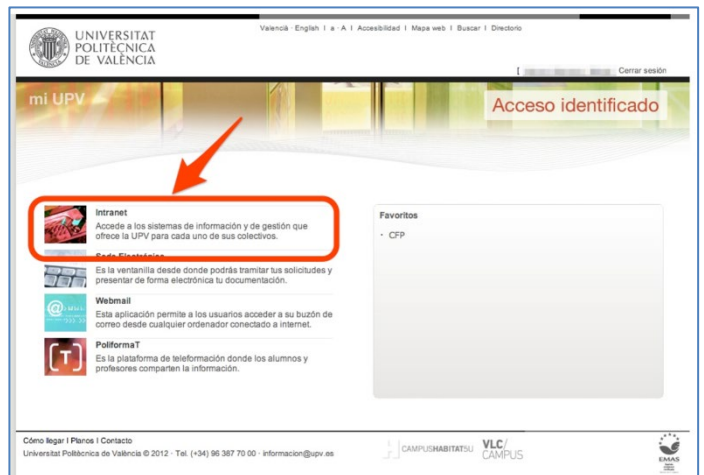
UNIVERSITAT POLITÈCNICA DE VALÈNCIA

València · English | a · A | Accesibilidad | Mapa web | Buscar | Directorio

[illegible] Cerrar sesión

mi UPV

Acceso identificado

Intranet
Accede a los sistemas de información y de gestión que ofrece la UPV para cada uno de sus colectivos.

Sede Electrónica
Es la ventanilla desde donde podrás tramitar tus solicitudes y presentar de forma electrónica tu documentación.

Webmail
Esta aplicación permite a los usuarios acceder a su buzón de correo desde cualquier ordenador conectado a internet.

PoliformaT
Es la plataforma de teleformación donde los alumnos y profesores comparten la información.

Favoritos
· CFP

Cómo llegar | Planos | Contacto
Universitat Politècnica de València © 2012 · Tel. (+34) 96 387 70 00 · informacion@upv.es

CAMPUSHABITAT5U

VLC/CAMPUS

EMAS